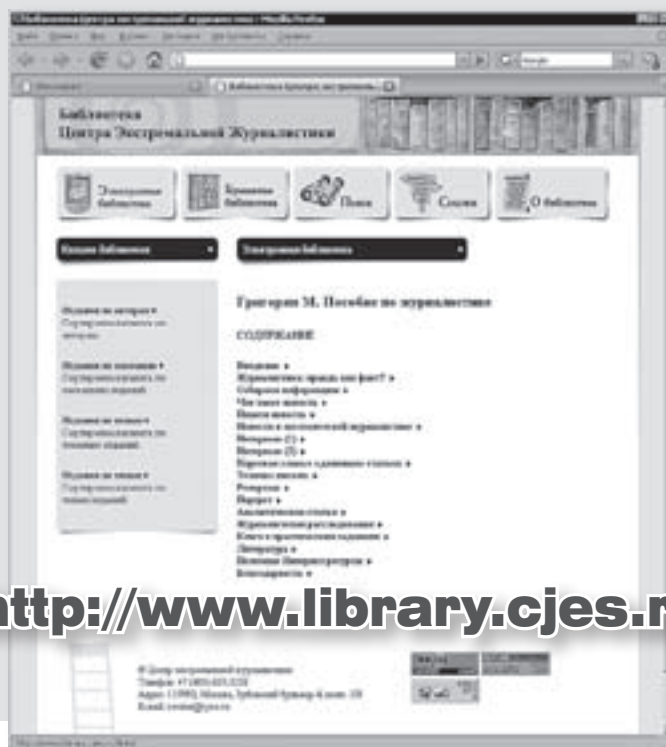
Библиотека
Центра Экстремальной Журналистики

Электронная библиотека
Бумажная библиотека
Поиск
Ссылки
О библиотеке

Издания библиотеки
Электронная библиотека

Издания по авторам
Сортировка изданий по авторам

Издания по названиям
Сортировка изданий по названиям изданий

Издания по темам
Сортировка изданий по темам изданий

Издания по типам
Сортировка изданий по типам изданий

Григорян М. Пособие по журналистике

СОДЕРЖАНИЕ

Введение
Журналистика: правда или факт?
Собираем информацию
Что такое новость
Пишем новость
Новость в расследовательской журналистике
Интервью (1)
Интервью (2)
Короткие советы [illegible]
Техника письма
Репортаж
Портрет
Аналитическая статья
Журналистское расследование
Книга и практические задания
Литература
Полезные Интернет-ресурсы
Благодарность

http://www.library.cjes.r

© Центр экстремальной журналистики
Телефон: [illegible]
Адрес: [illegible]
E-mail: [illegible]